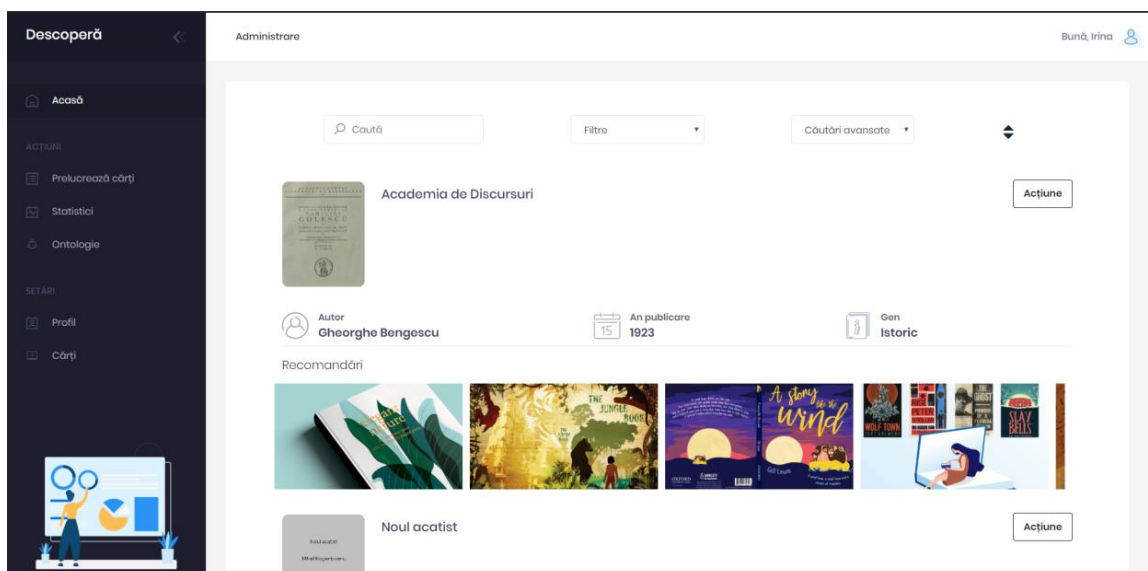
Descoperă

Acasă

ACȚIUNI

Prelucrează cărți

Statistici

Ontologie

SETĂRI

Profil

Cărți

Administrare

Bună, Irina

Caută

Filtre

Căutări avansate

Academia de Discursuri

Acțiune

Autor
Gheorghe Bengescu

An publicare
1923

Gen
Istoric

Recomandări

THE JUNGLE BOOK

A story in the wind

WOLF TOWN

SLAY BELLS

THE GHOST

Noul acatist

Acțiune